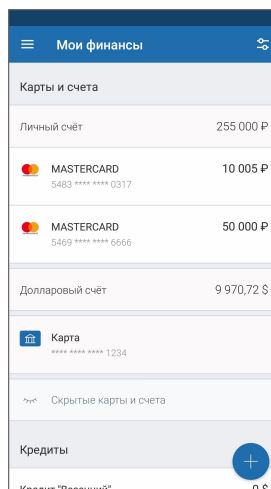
Мои финансы

Карты и счета

Личный счёт 255 000 ₽

MASTERCARD 10 005 ₽
5483 **** **** 0317

MASTERCARD 50 000 ₽
5469 **** **** 6666

Долларовый счёт 9 970,72 $

Карта
**** **** **** 1234

Скрытые карты и счета

Кредиты

Кредит "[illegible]" 0 $

+